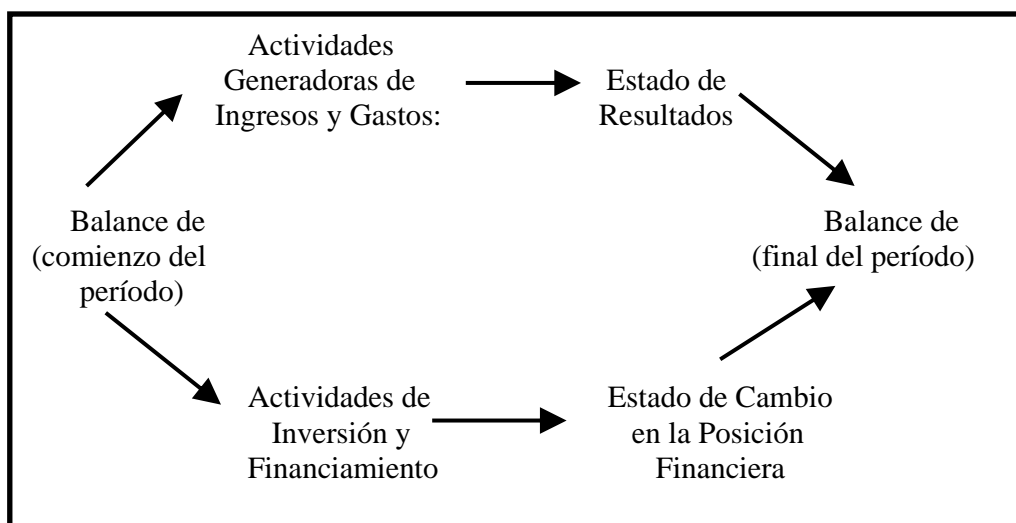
Actividades Generadoras de Ingresos y Gastos:

Estado de Resultados

Balance de (comienzo del período)

Balance de (final del período)

Actividades de Inversión y Financiamiento

Estado de Cambio en la Posición Financiera